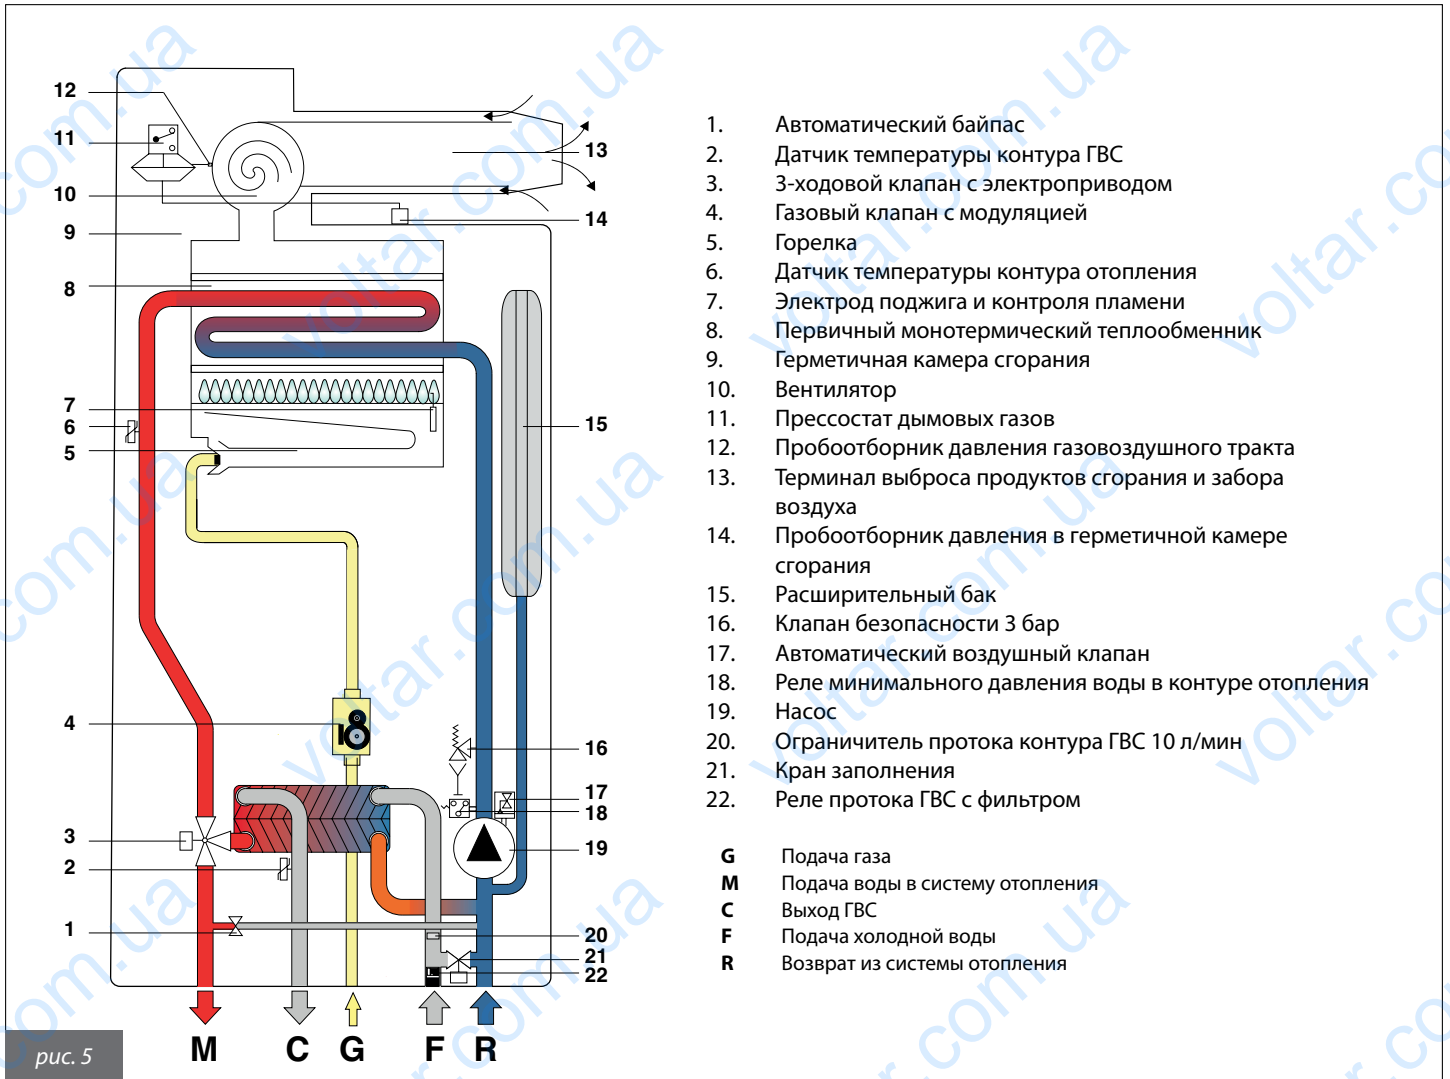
12
11
10
9
8
7
6
5
4
3
2
1

13
14
15
16
17
18
19
20
21
22

M C G F R

рис. 5

1. Автоматический байпас
2. Датчик температуры контура ГВС
3. 3-ходовой клапан с электроприводом
4. Газовый клапан с модуляцией
5. Горелка
6. Датчик температуры контура отопления
7. Электрод поджига и контроля пламени
8. Первичный монотермический теплообменник
9. Герметичная камера сгорания
10. Вентилятор
11. Прессостат дымовых газов
12. Пробоотборник давления газовоздушного тракта
13. Терминал выброса продуктов сгорания и забора воздуха
14. Пробоотборник давления в герметичной камере сгорания
15. Расширительный бак
16. Клапан безопасности 3 бар
17. Автоматический воздушный клапан
18. Реле минимального давления воды в контуре отопления
19. Насос
20. Ограничитель протока контура ГВС 10 л/мин
21. Кран заполнения
22. Реле протока ГВС с фильтром

G Подача газа
M Подача воды в систему отопления
C Выход ГВС
F Подача холодной воды
R Возврат из системы отопления